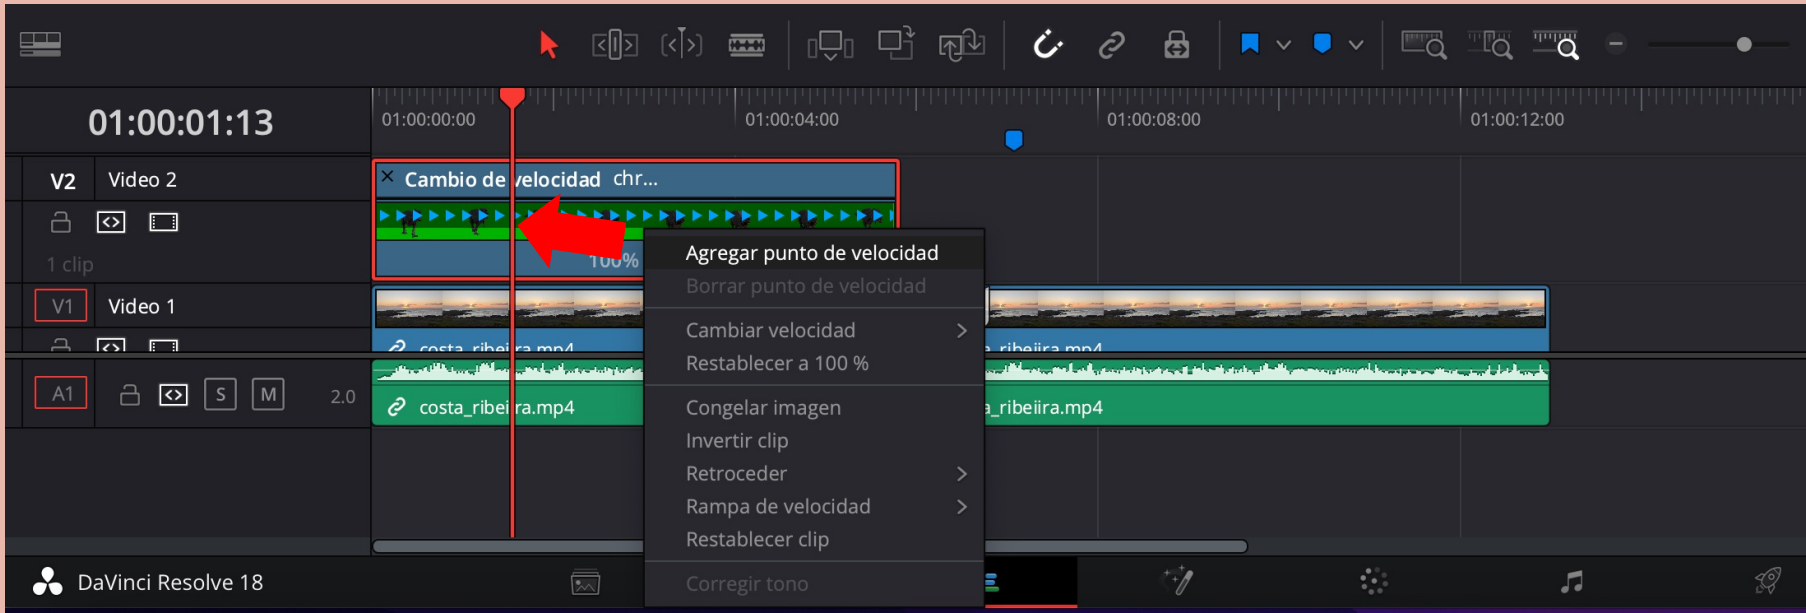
01:00:01:13

01:00:00:00
01:00:04:00
01:00:08:00
01:00:12:00

V2 Video 2
1 clip
Cambio de velocidad chr...
100%

V1 Video 1
costa_ribeira.mp4
_ribeira.mp4

A1 S M 2.0
costa_ribeira.mp4
_ribeira.mp4

Agregar punto de velocidad
Borrar punto de velocidad
Cambiar velocidad
Restablecer a 100 %
Congelar imagen
Invertir clip
Retroceder
Rampa de velocidad
Restablecer clip
Corregir tono

DaVinci Resolve 18